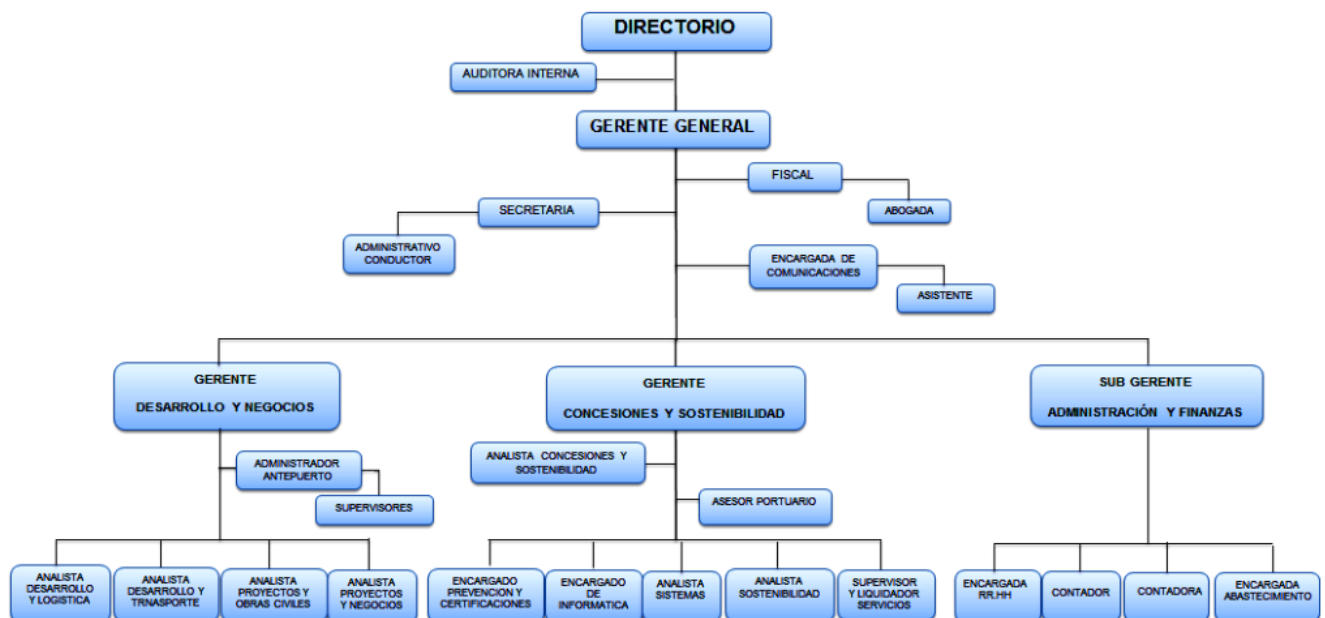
DIRECTORIO

AUDITORA INTERNA

GERENTE GENERAL

FISCAL

ABOGADA

SECRETARIA

ADMINISTRATIVO CONDUCTOR

ENCARGADA DE COMUNICACIONES

ASISTENTE

GERENTE

DESARROLLO Y NEGOCIOS

GERENTE

CONCESIONES Y SOSTENIBILIDAD

SUB GERENTE

ADMINISTRACIÓN Y FINANZAS

ADMINISTRADOR ANTEPUERTO

SUPERVISORES

ANALISTA CONCESIONES Y SOSTENIBILIDAD

ASESOR PORTUARIO

ANALISTA DESARROLLO Y LOGISTICA

ANALISTA DESARROLLO Y TRNASPORTE

ANALISTA PROYECTOS Y OBRAS CIVILES

ANALISTA PROYECTOS Y NEGOCIOS

ENCARGADO PREVENCION Y CERTIFICACIONES

ENCARGADO DE INFORMATICA

ANALISTA SISTEMAS

ANALISTA SOSTENIBILIDAD

SUPERVISOR Y LIQUIDADOR SERVICIOS

ENCARGADA RR.HH

CONTADOR

CONTADORA

ENCARGADA ABASTECIMIENTO